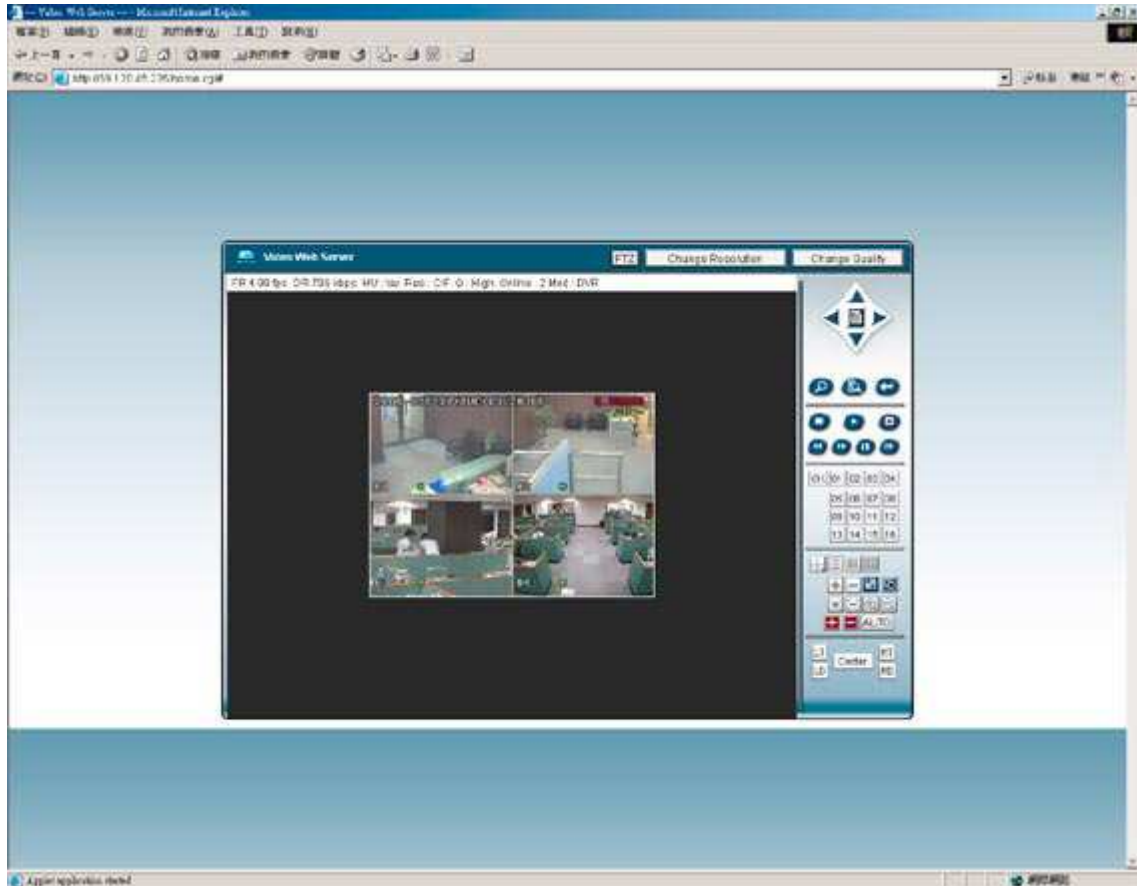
-- Video Web Server -- - Microsoft Internet Explorer

檔案(F) 編輯(E) 檢視(V) 我的最愛(A) 工具(T) 說明(H)

上一頁 搜尋 我的最愛

網址(D) http://59.120.45.236/home.cgi#

移至 連結

Video Web Server

PTZ

Change Resolution

Change Quality

FR:4.00 fps DR:735 kbps HU: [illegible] Res: CIF Q: High Online: 2 Mod: DVR

01 02 03 04
05 06 07 08
09 10 11 12
13 14 15 16

AUTO

LU

RU

Center

LD

RD

Applet application started

網際網路